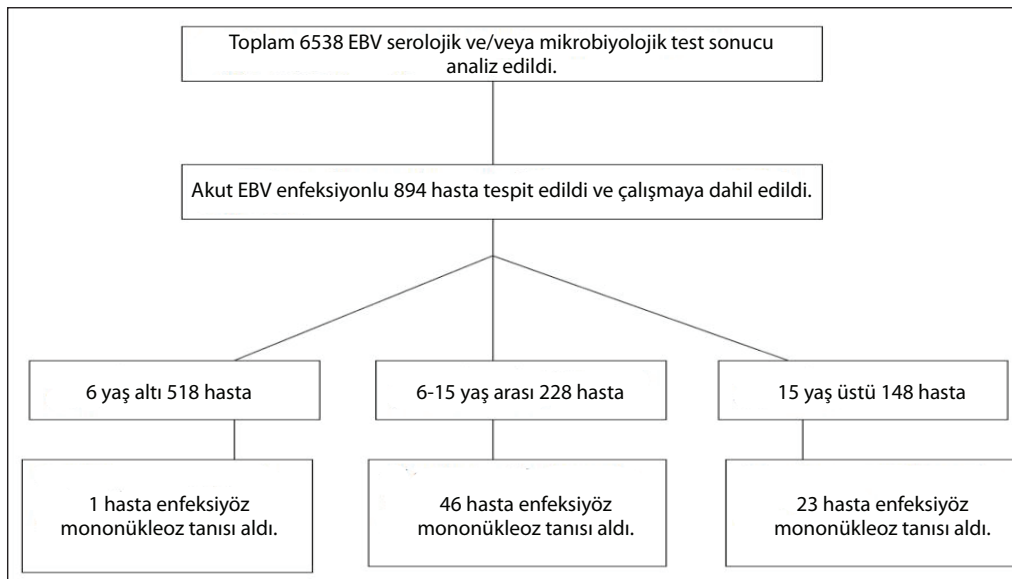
Toplam 6538 EBV serolojik ve/veya mikrobiyolojik test sonucu analiz edildi.

Akut EBV enfeksiyonlu 894 hasta tespit edildi ve çalışmaya dahil edildi.

6 yaş altı 518 hasta

6-15 yaş arası 228 hasta

15 yaş üstü 148 hasta

1 hasta enfeksiyöz mononükleoz tanısı aldı.

46 hasta enfeksiyöz mononükleoz tanısı aldı.

23 hasta enfeksiyöz mononükleoz tanısı aldı.